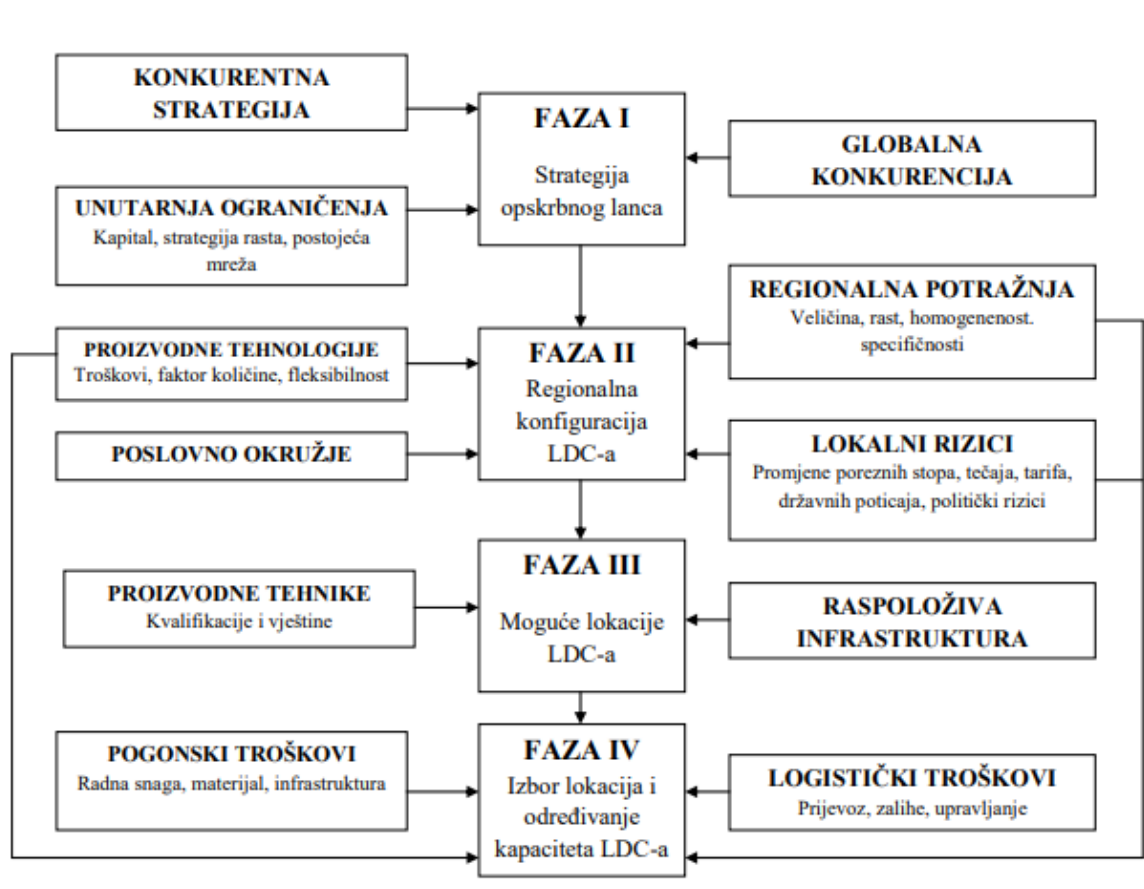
KONKURENTNA STRATEGIJA

FAZA I
Strategija opskrbnog lanca

GLOBALNA KONKURENCIJA

UNUTARNJA OGRANIČENJA
Kapital, strategija rasta, postojeća mreža

REGIONALNA POTRAŽNJA
Veličina, rast, homogenenost. specifičnosti

PROIZVODNE TEHNOLOGIJE
Troškovi, faktor količine, fleksibilnost

FAZA II
Regionalna konfiguracija LDC-a

POSLOVNO OKRUŽJE

LOKALNI RIZICI
Promjene poreznih stopa, tečaja, tarifa, državnih poticaja, politički rizici

FAZA III
Moguće lokacije LDC-a

PROIZVODNE TEHNIKE
Kvalifikacije i vještine

RASPOLOŽIVA INFRASTRUKTURA

POGONSKI TROŠKOVI
Radna snaga, materijal, infrastruktura

FAZA IV
Izbor lokacija i određivanje kapaciteta LDC-a

LOGISTIČKI TROŠKOVI
Prijevoz, zalihe, upravljanje